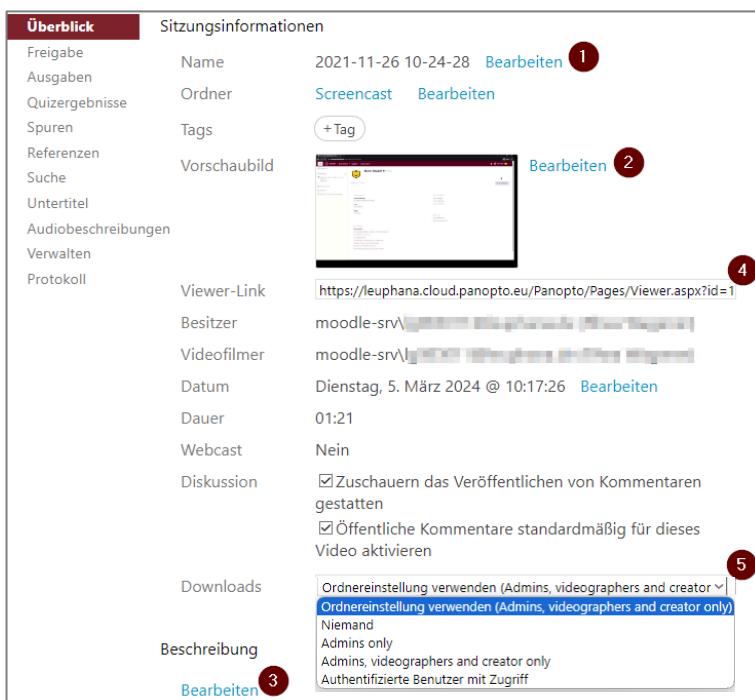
Überblick
Freigabe
Ausgaben
Quizergebnisse
Spuren
Referenzen
Suche
Untertitel
Audiobeschreibungen
Verwalten
Protokoll

Sitzungsinformationen

| | |
|---|---|
| Name | 2021-11-26 10-24-28 Bearbeiten 1 |
| Ordner | Screencast Bearbeiten |
| Tags | + Tag |
| Vorschaubild | Bearbeiten 2 |
| Viewer-Link | https://leuphana.cloud.panopto.eu/Panopto/Pages/Viewer.aspx?id=1 4 |
| Besitzer | moodle-srv\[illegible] |
| Videofilmer | moodle-srv\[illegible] |
| Datum | Dienstag, 5. März 2024 @ 10:17:26 Bearbeiten |
| Dauer | 01:21 |
| Webcast | Nein |
| Diskussion | ☑ Zuschauern das Veröffentlichen von Kommentaren gestatten ☑ Öffentliche Kommentare standardmäßig für dieses Video aktivieren |
| Downloads | Ordnereinstellung verwenden (Admins, videographers and creator 5 |

Ordnereinstellung verwenden (Admins, videographers and creator only)
Niemand
Admins only
Admins, videographers and creator only
Authentifizierte Benutzer mit Zugriff

Beschreibung
Bearbeiten 3